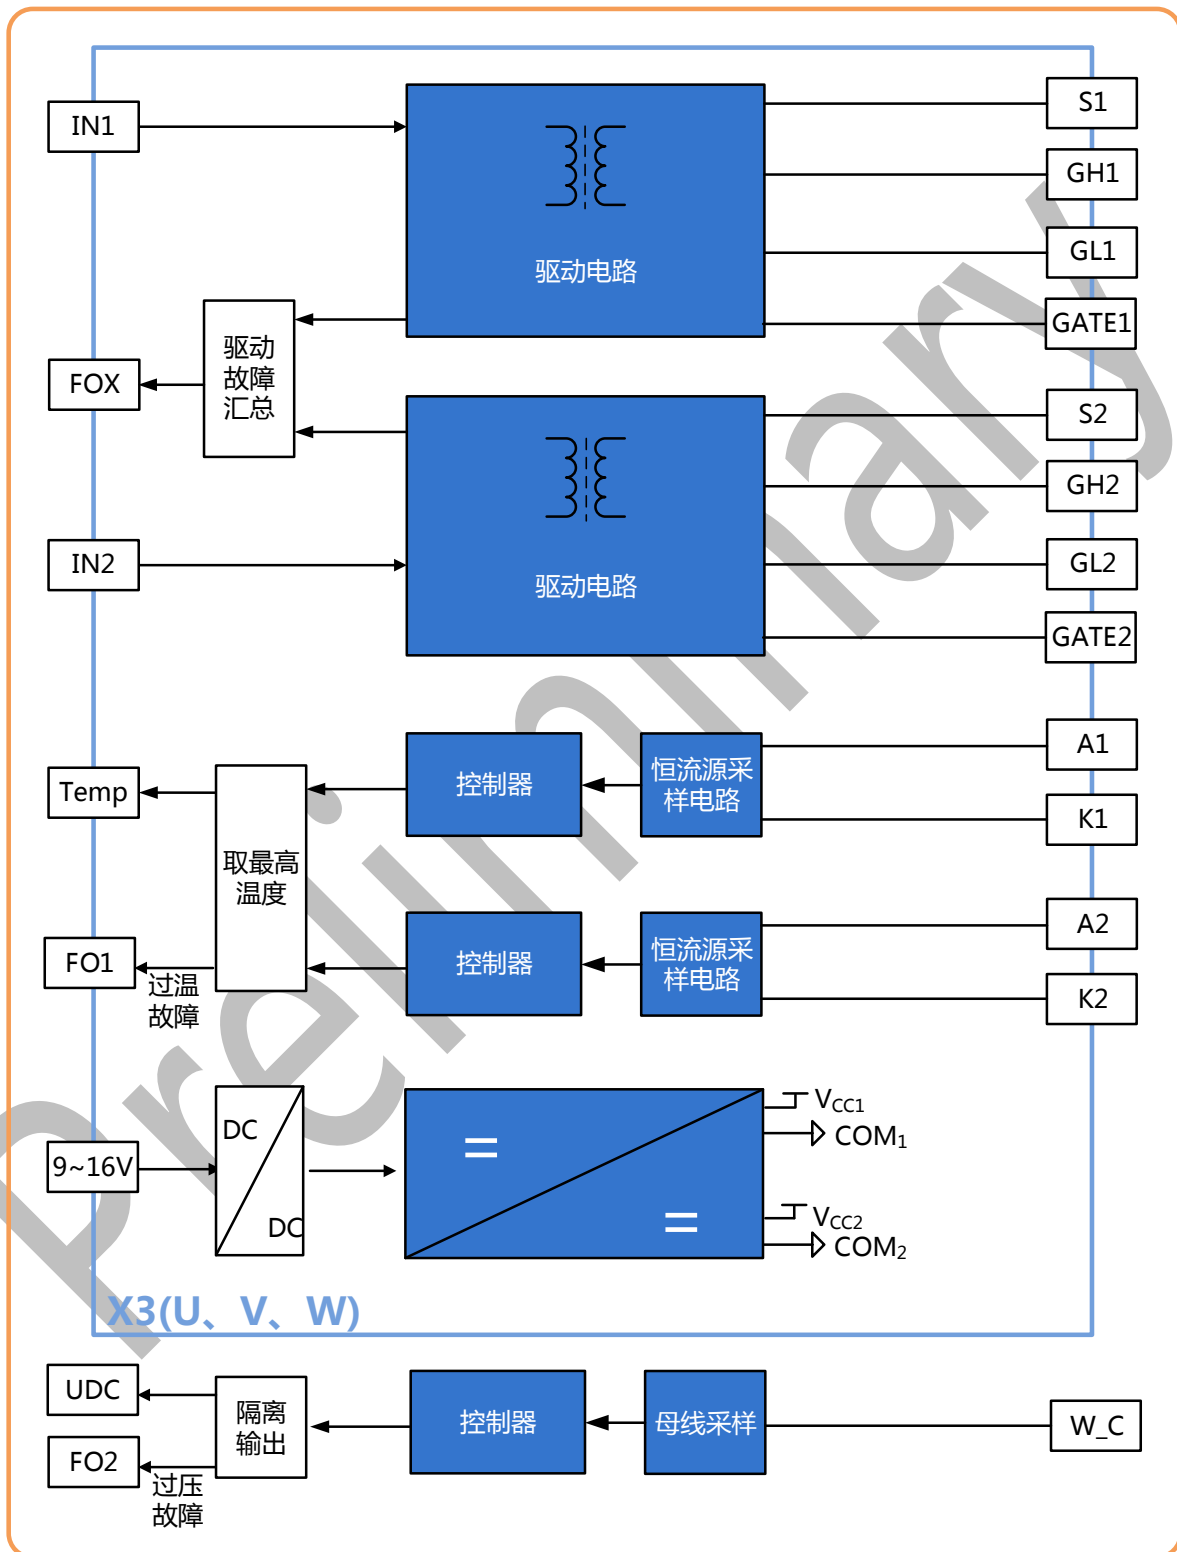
IN1

驱动电路

S1

GH1

GL1

GATE1

驱动故障汇总

FOX

驱动电路

S2

GH2

IN2

GL2

GATE2

A1

Temp

控制器

恒流源采样电路

K1

取最高温度

A2

FO1

控制器

恒流源采样电路

K2

过温故障

DC

DC

=

$V_{CC1}$

COM$_1$

9~16V

=

$V_{CC2}$

COM$_2$

X3(U、V、W)

UDC

隔离输出

控制器

母线采样

W_C

FO2

过压故障

Preliminary